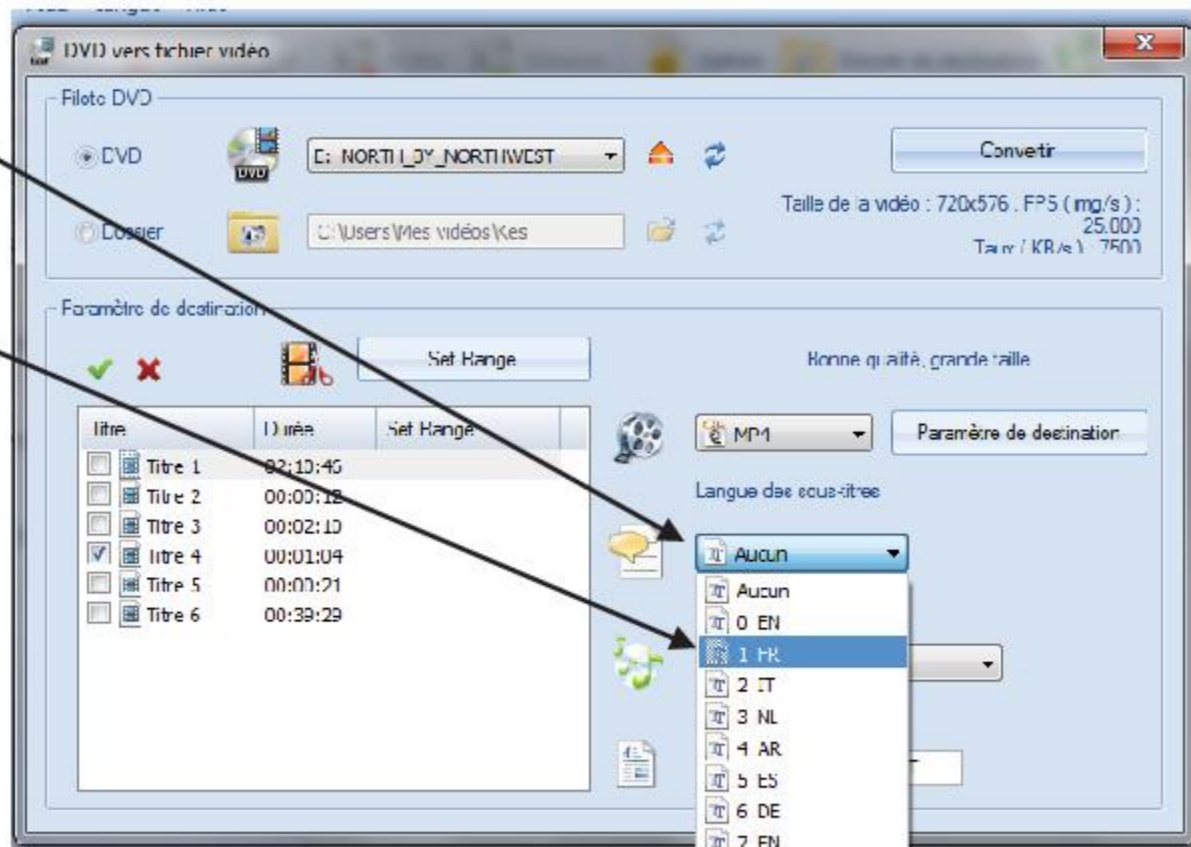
DVD vers fichier vidéo

Filote DVD

DVD

E: NORTH_BY_NORTHWEST

Convetir

Dossier

C:\Users\Mes vidéos\Kes

Taille de la vidéo : 720x576 , FPS ( img/s ) : 25.000
Taux ( KB/s ) : 7500

Paramètre de destination

Set Range

Bonne qualité, grande taille

| Titre | Durée | Set Range |
|---|---|---|
| Titre 1 | 02:10:46 | |
| Titre 2 | 00:00:12 | |
| Titre 3 | 00:02:10 | |
| Titre 4 | 00:01:04 | |
| Titre 5 | 00:00:21 | |
| Titre 6 | 00:39:29 | |

MP4

Paramètre de destination

Langue des sous-titres

Aucun

Aucun
0 EN
1 FR
2 IT
3 NL
4 AR
5 ES
6 DE
7 EN